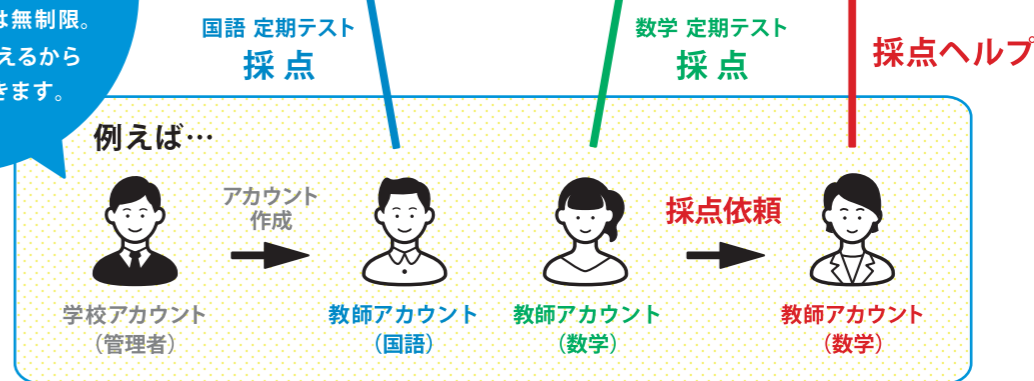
は無制限。
えるから
きます。

国語 定期テスト
採点

数学 定期テスト
採点

採点ヘルプ

例えば…

アカウント
作成

採点依頼

学校アカウント
（管理者）

教師アカウント
（国語）

教師アカウント
（数学）

教師アカウント
（数学）